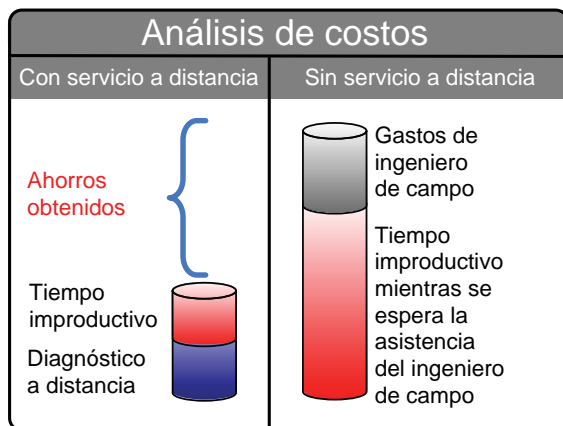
Análisis de costos

Con servicio a distancia

Ahorros obtenidos

Tiempo improductivo

Diagnóstico a distancia

Sin servicio a distancia

Gastos de ingeniero de campo

Tiempo improductivo mientras se espera la asistencia del ingeniero de campo